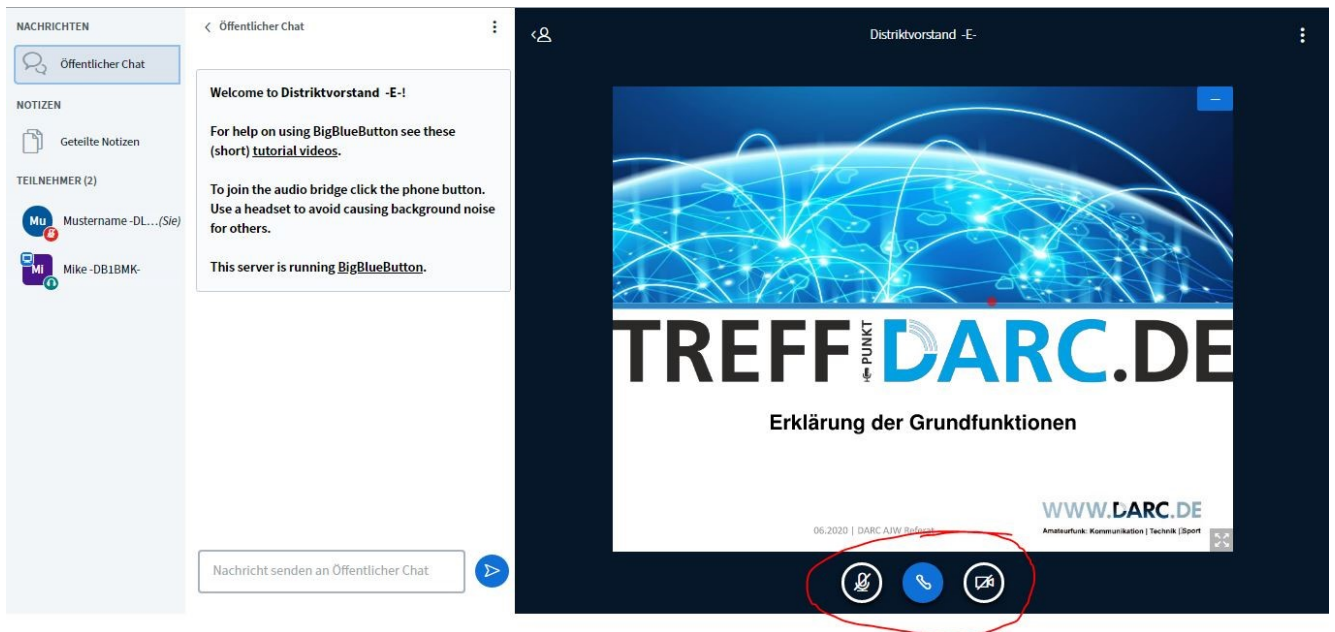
NACHRICHTEN

Öffentlicher Chat

NOTIZEN

Geteilte Notizen

TEILNEHMER (2)

Mu Mustername -DL...(Sie)

MI Mike -DB1BMK-

‹ Öffentlicher Chat

**Welcome to Distriktvorstand -E-!**

**For help on using BigBlueButton see these (short) tutorial videos.**

**To join the audio bridge click the phone button. Use a headset to avoid causing background noise for others.**

**This server is running BigBlueButton.**

Nachricht senden an Öffentlicher Chat

Distriktvorstand -E-

TREFF PUNKT DARC.DE

Erklärung der Grundfunktionen

WWW.DARC.DE

Amateurfunk: Kommunikation | Technik | Sport

06.2020 | DARC AJW Referat